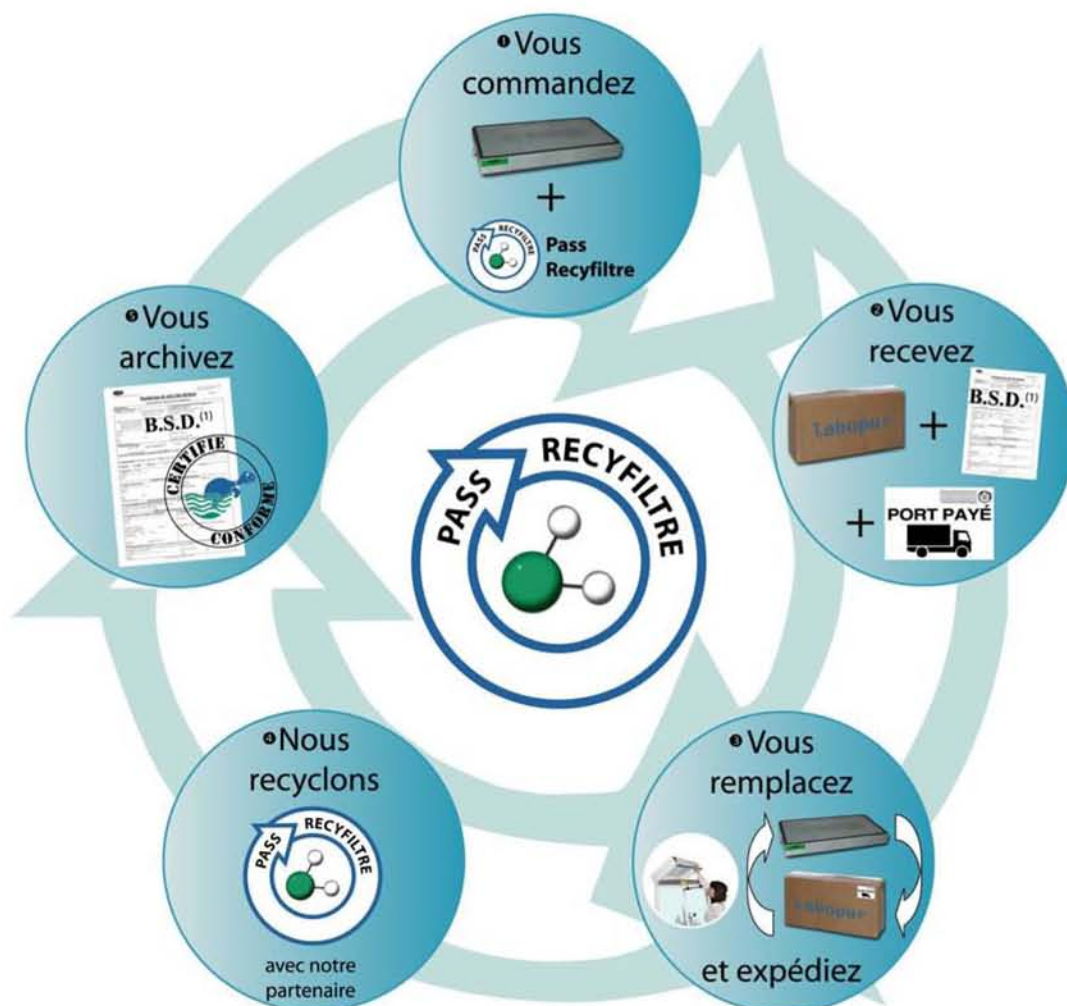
❶Vous commandez

+

PASS RECYFILTRE

Pass Recyfiltre

❷Vous recevez

Labopur

+

B.S.D.$^{(1)}$

+

PORT PAYÉ

❸Vous remplacez

Labopur

et expédiez

❹Nous recyclons

PASS RECYFILTRE

avec notre partenaire

❺Vous archivez

B.S.D.$^{(1)}$

CERTIFIE CONFORME

PASS RECYFILTRE